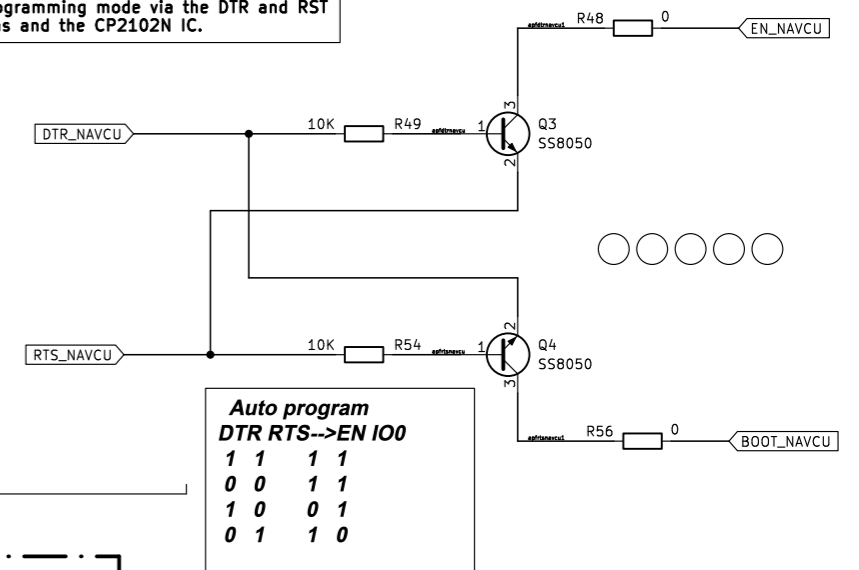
ogramming mode via the DTR and RST
s and the CP2102N IC.

apfdtrnavcu1 R48 0 EN_NAVCU

DTR_NAVCU 10K R49 apfdtrnavcu 1 3 2 Q3 SS8050

RTS_NAVCU 10K R54 apfrtsnavcu 1 2 3 Q4 SS8050

Auto program
DTR RTS-->EN IO0
1 1 1 1
0 0 1 1
1 0 0 1
0 1 1 0

apfrtsnavcu1 R56 0 BOOT_NAVCU